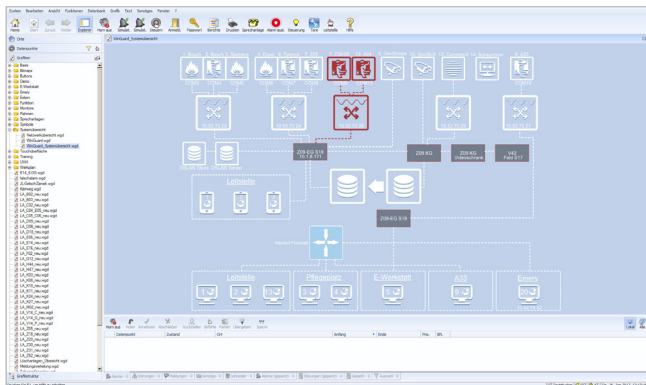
System Bearbeiten Ansicht Funktionen Datenbank Grafik Tool Sonstiges Fenster ?

Home Zurück Start Weiter Explorer Alarm aus Störfall Simulat. Steuern Anmeld. Passwort Berichte Drucken Sprachmeldungen Alarm aus Steuerung Türe Leitstelle Hilfe

Orte

Dateisystem

Grafiken

Leitstelle

Z09-EG S18

Z09-KG

Z09-KG Videoschrank

V42 Fahr S17

Z09-EG S19

Leitstelle

Pflegeplatz

E-Werkstatt

A55

Einsatz

Alarm aus

Anfang

Ende

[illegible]